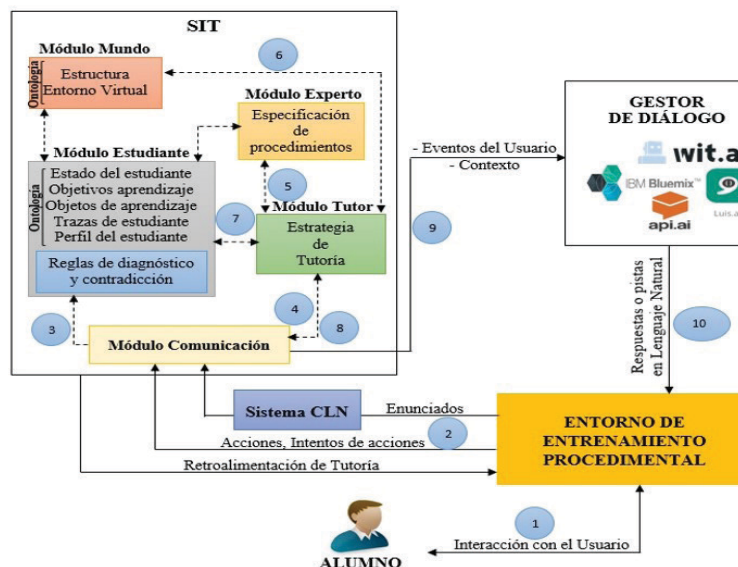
SIT

Módulo Mundo

Ontología

Estructura Entorno Virtual

6

Módulo Experto

Especificación de procedimientos

Módulo Estudiante

Ontología

Estado del estudiante
Objetivos aprendizaje
Objetos de aprendizaje
Trazas de estudiante
Perfil del estudiante

Reglas de diagnóstico y contradicción

5

7

Módulo Tutor

Estrategia de Tutoría

4

8

3

Módulo Comunicación

- Eventos del Usuario
- Contexto

9

GESTOR DE DIÁLOGO

wit.a

IBM Bluemix

api.ai

Luis.a

Respuestas o pistas en Lenguaje Natural

10

Sistema CLN

Enunciados

2

Acciones, Intentos de acciones

Retroalimentación de Tutoría

ENTORNO DE ENTRENAMIENTO PROCEDIMENTAL

1

Interacción con el Usuario

ALUMNO